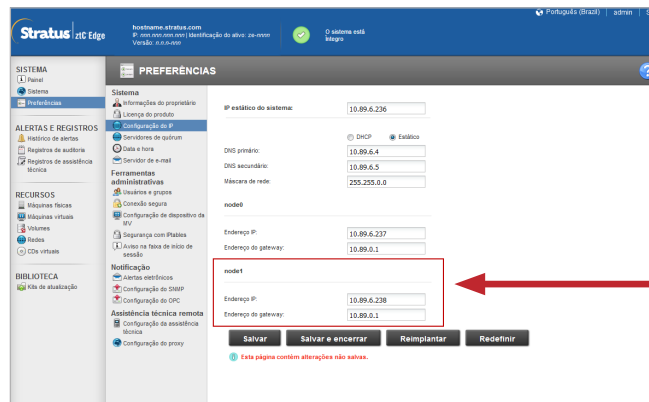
Stratus ztC Edge

hostname.stratus.com
IP: nnn.nnn.nnn.nnn | Identificação do ativo: ze-nnnn
Versão: n.n.n-nnn

O sistema está íntegro

Português (Brazil) | admin | S

SISTEMA
Painel
Sistema
Preferências

ALERTAS E REGISTROS
Histórico de alertas
Registros de auditoria
Registros de assistência técnica

RECURSOS
Máquinas físicas
Máquinas virtuais
Volumes
Redes
CDs virtuais

BIBLIOTECA
Kits de atualização

PREFERÊNCIAS

Sistema
Informações do proprietário
Licença do produto
Configuração de IP
Servidores de quórum
Data e hora
Servidor de e-mail

Ferramentas administrativas
Usuários e grupos
Conexão segura
Configuração de dispositivo da MV
Segurança com IPtables
Aviso na faixa de início de sessão

Notificação
Alertas eletrônicos
Configuração do SNMP
Configuração do OPC

Assistência técnica remota
Configuração da assistência técnica
Configuração do proxy

IP estático do sistema: 10.89.6.236

DHCP Estático

DNS primário: 10.89.6.4
DNS secundário: 10.89.6.5
Máscara de rede: 255.255.0.0

node0

Endereço IP: 10.89.6.237
Endereço do gateway: 10.89.0.1

node1

Endereço IP: 10.89.6.238
Endereço do gateway: 10.89.0.1

Salvar | Salvar e encerrar | Reimplantar | Redefinir

Esta página contém alterações não salvas.